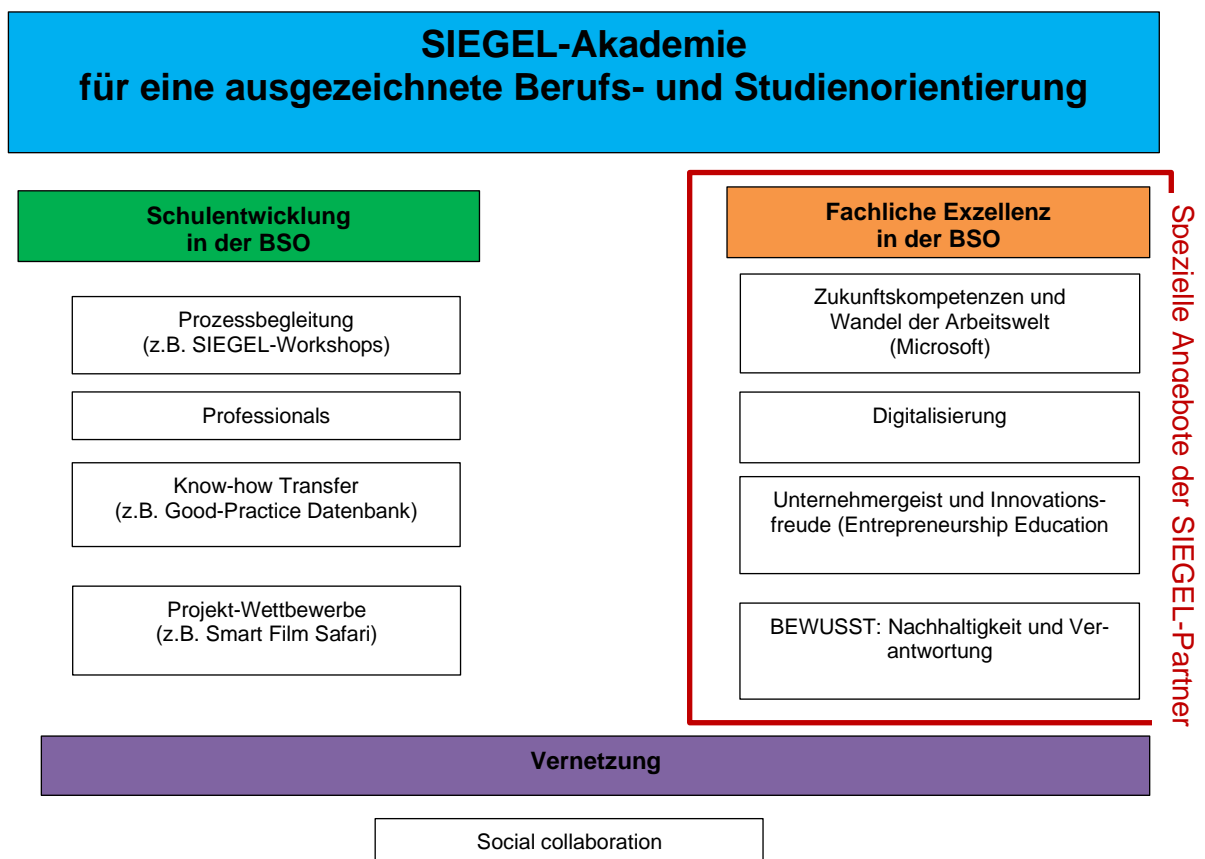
SIEGEL-Akademie
für eine ausgezeichnete Berufs- und Studienorientierung

Schulentwicklung in der BSO

Prozessbegleitung (z.B. SIEGEL-Workshops)

Professionals

Know-how Transfer (z.B. Good-Practice Datenbank)

Projekt-Wettbewerbe (z.B. Smart Film Safari)

Fachliche Exzellenz in der BSO

Zukunftskompetenzen und Wandel der Arbeitswelt (Microsoft)

Digitalisierung

Unternehmergeist und Innovationsfreude (Entrepreneurship Education

BEWUSST: Nachhaltigkeit und Verantwortung

Spezielle Angebote der SIEGEL-Partner

Vernetzung

Social collaboration